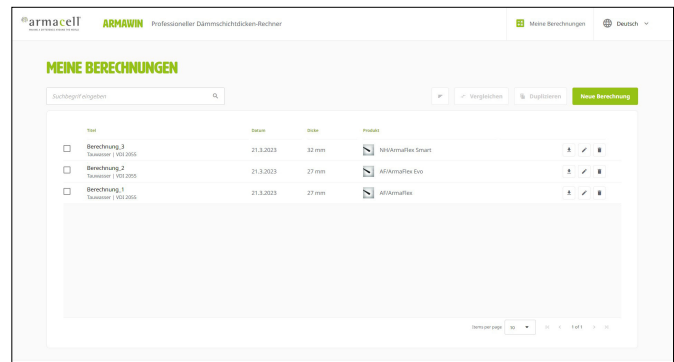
®armacell

ARMAWIN Professioneller Dämmschichtdicken-Rechner

Meine Berechnungen

Deutsch

MEINE BERECHNUNGEN

Suchbegriff eingeben

Vergleichen

Duplizieren

Neue Berechnung

| | Titel | Datum | Dicke | Produkt |
|---|---|---|---|---|
| | Berechnung_3 Tauwasser \| VDI 2055 | 21.3.2023 | 32 mm | NH/Armaflex Smart |
| | Berechnung_2 Tauwasser \| VDI 2055 | 21.3.2023 | 27 mm | AF/Armaflex Evo |
| | Berechnung_1 Tauwasser \| VDI 2055 | 21.3.2023 | 27 mm | AF/Armaflex |

Items per page: 10

1 of 1